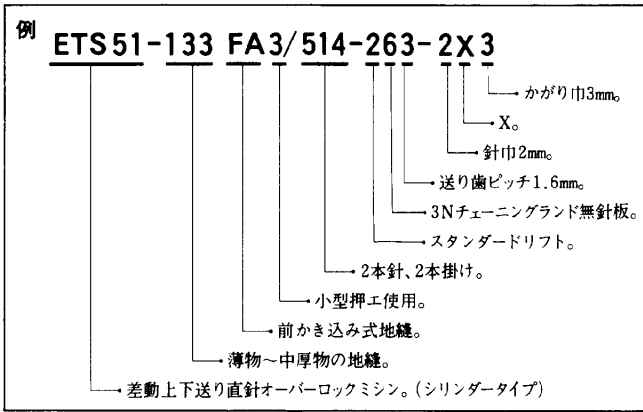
例

ETS51-133 FA3/514-263-2X3

かがり巾3mm。

X。

針巾2mm。

送り歯ピッチ1.6mm。

3Nチェーニングランド無針板。

スタンダードリフト。

2本針、2本掛け。

小型押エ使用。

前かき込み式地縫。

薄物~中厚物の地縫。

差動上下送り直針オーバーロックミシン。(シリンダータイプ)